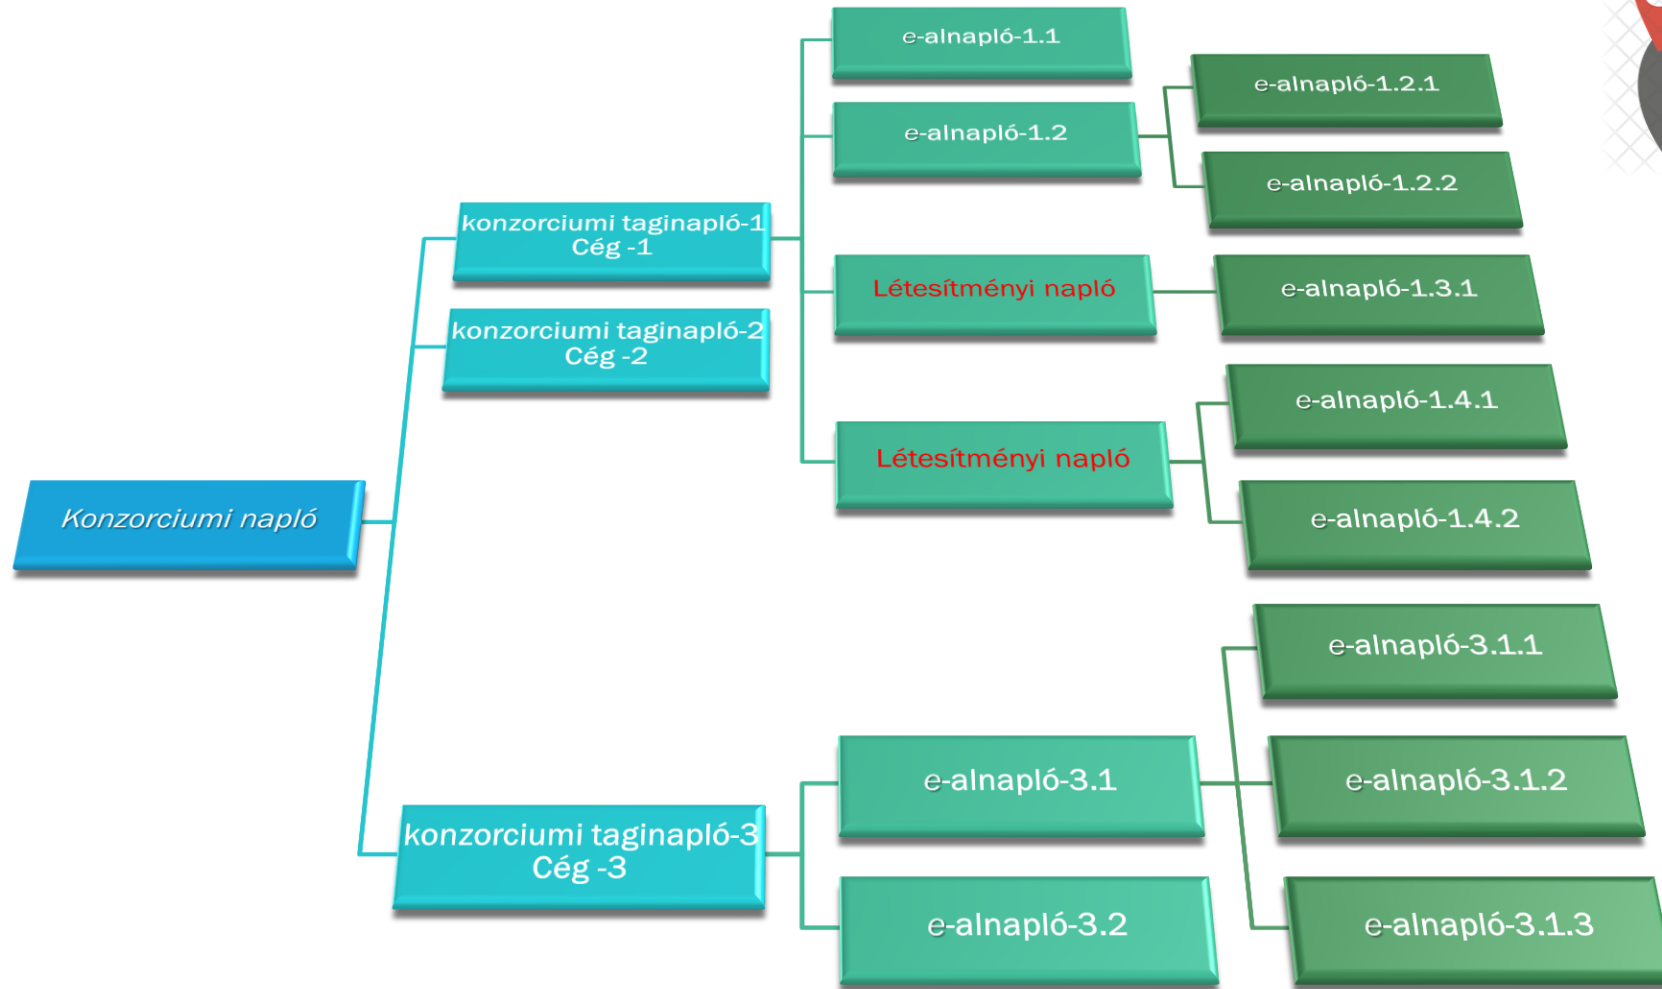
Konzorciumi napló

konzorciumi taginapló-1
Cég -1

konzorciumi taginapló-2
Cég -2

konzorciumi taginapló-3
Cég -3

e-alnapló-1.1

e-alnapló-1.2

Létesítményi napló

Létesítményi napló

e-alnapló-1.2.1

e-alnapló-1.2.2

e-alnapló-1.3.1

e-alnapló-1.4.1

e-alnapló-1.4.2

e-alnapló-3.1

e-alnapló-3.2

e-alnapló-3.1.1

e-alnapló-3.1.2

e-alnapló-3.1.3